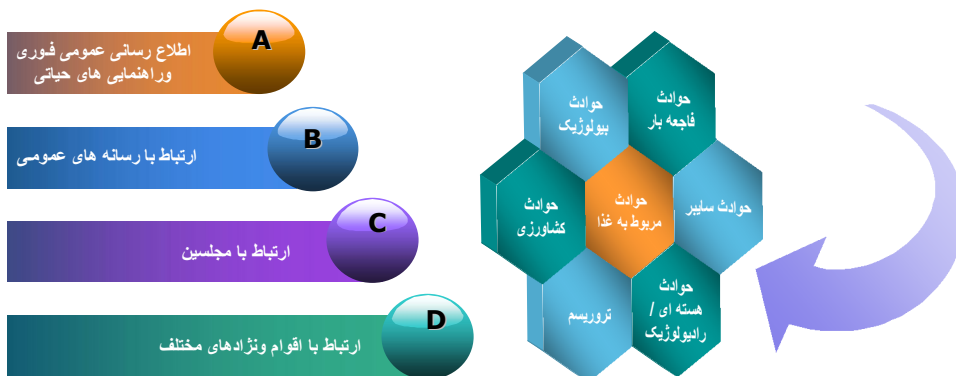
A
اطلاع رسانی عمومی فوری وراهنمایی های حیاتی

B
ارتباط با رسانه های عمومی

C
ارتباط با مجلسین

D
ارتباط با اقوام ونژادهای مختلف

حوادث بیولوژیک

حوادث فاجعه بار

حوادث کشاورزی

حوادث مربوط به غذا

حوادث سایبر

تروریسم

حوادث هسته ای / رادیولوژیک